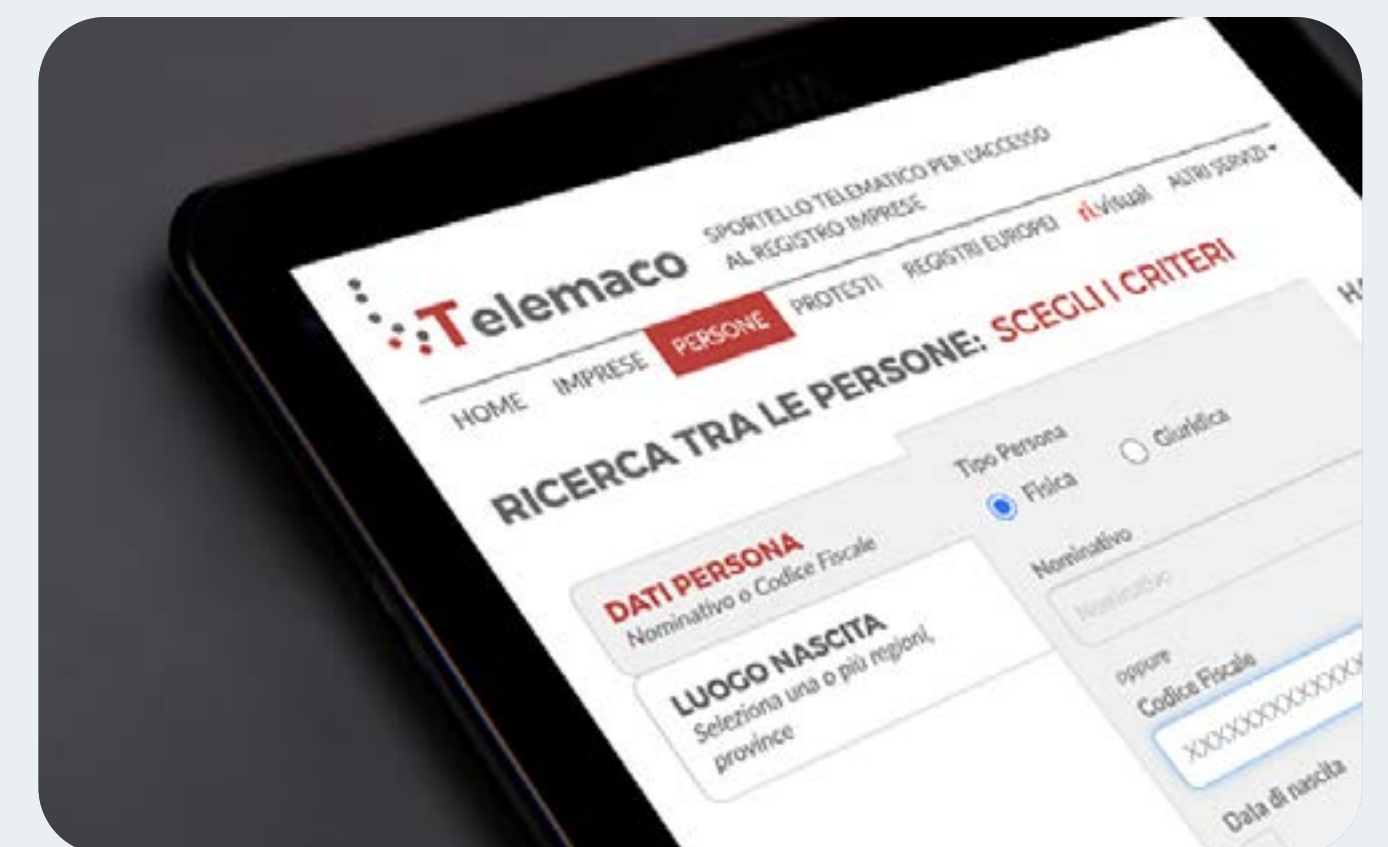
Telemaco SPORTELLO TELEMATICO PER L'ACCESSO AL REGISTRO IMPRESE

HOME IMPRESE PERSONE PROTESTI REGISTRI EUROPEI ri.visual ALTRI SERVIZI

RICERCA TRA LE PERSONE: SCEGLI I CRITERI

H

DATI PERSONA
Nominativo o Codice Fiscale

LUOGO NASCITA
Seleziona una o più regioni, province

Tipo Persona
Fisica Giuridica

Nominativo
Nominativo

oppure
Codice Fiscale
XXXXXXXXXXXX

Data di nascita